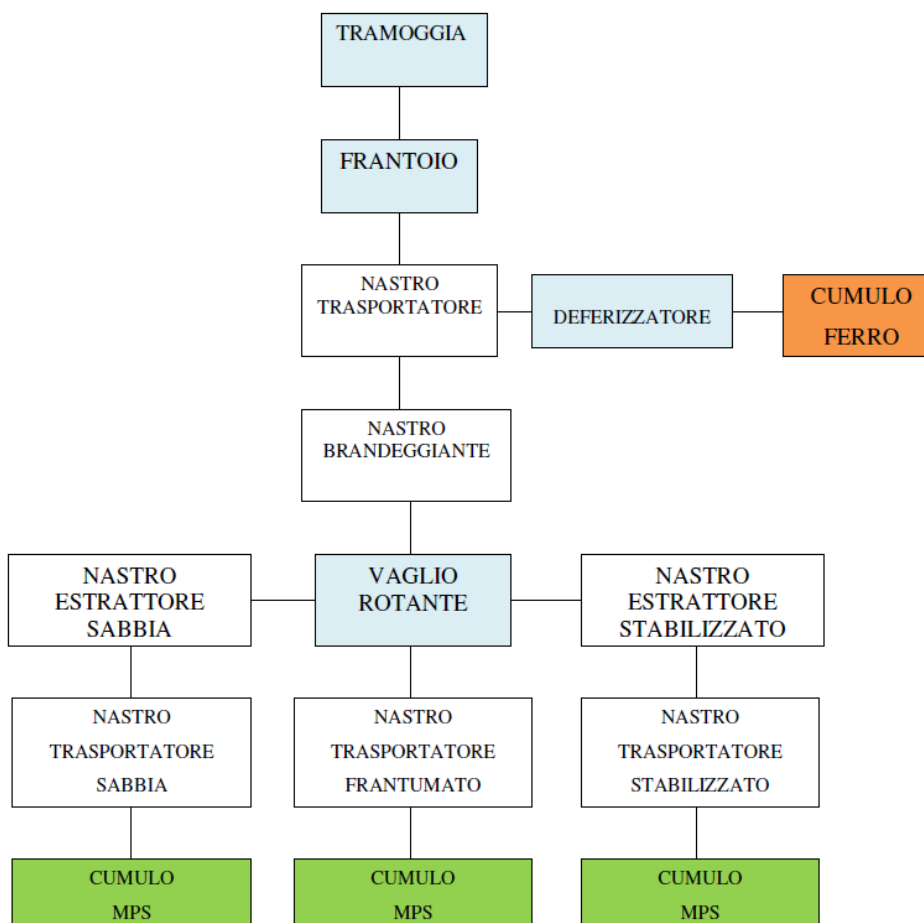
TRAMOGGIA

FRANTOIO

NASTRO TRASPORTATORE

DEFERIZZATORE

CUMULO FERRO

NASTRO BRANDEGGIANTE

NASTRO ESTRATTORE SABBIA

VAGLIO ROTANTE

NASTRO ESTRATTORE STABILIZZATO

NASTRO TRASPORTATORE SABBIA

NASTRO TRASPORTATORE FRANTUMATO

NASTRO TRASPORTATORE STABILIZZATO

CUMULO MPS

CUMULO MPS

CUMULO MPS